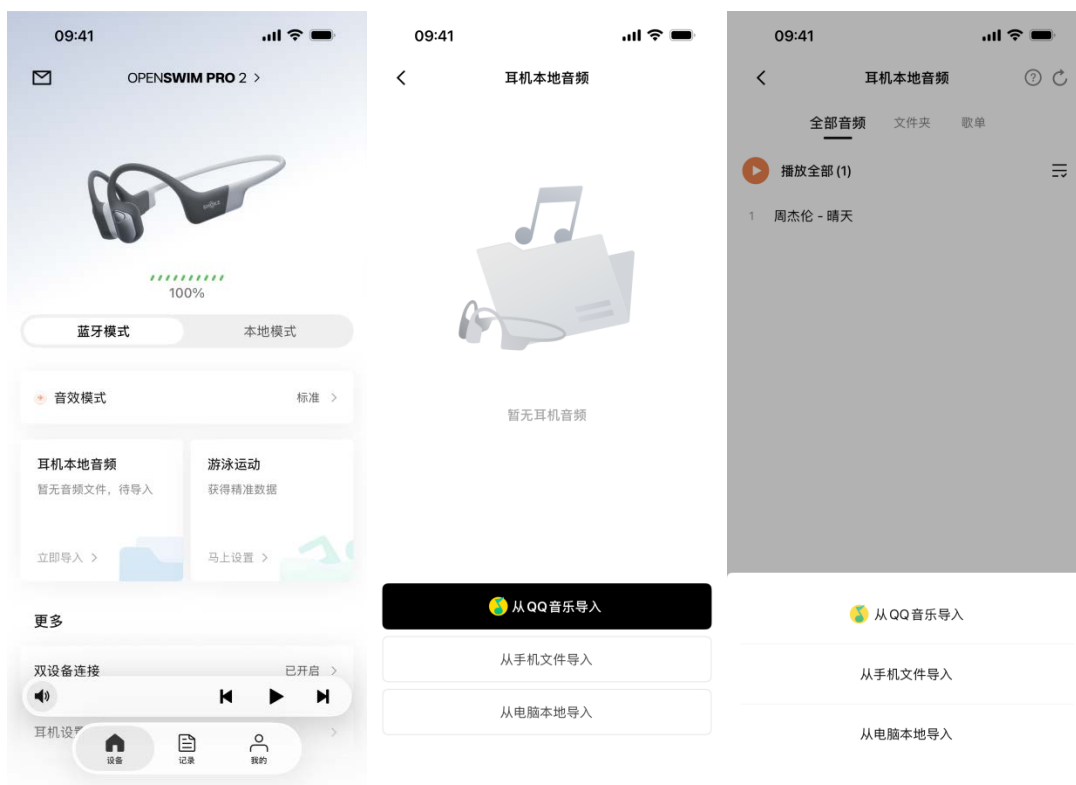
09:41

OPENSWIM PRO 2 >

100%

蓝牙模式

本地模式

音效模式

标准 >

耳机本地音频

暂无音频文件，待导入

立即导入 >

游泳运动

获得精准数据

马上设置 >

更多

双设备连接

已开启 >

耳机设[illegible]

设备

记录

我的

09:41

<

耳机本地音频

暂无耳机音频

从QQ音乐导入

从手机文件导入

从电脑本地导入

09:41

<

耳机本地音频

全部音频

文件夹

歌单

播放全部 (1)

1 周杰伦 - 晴天

从QQ音乐导入

从手机文件导入

从电脑本地导入